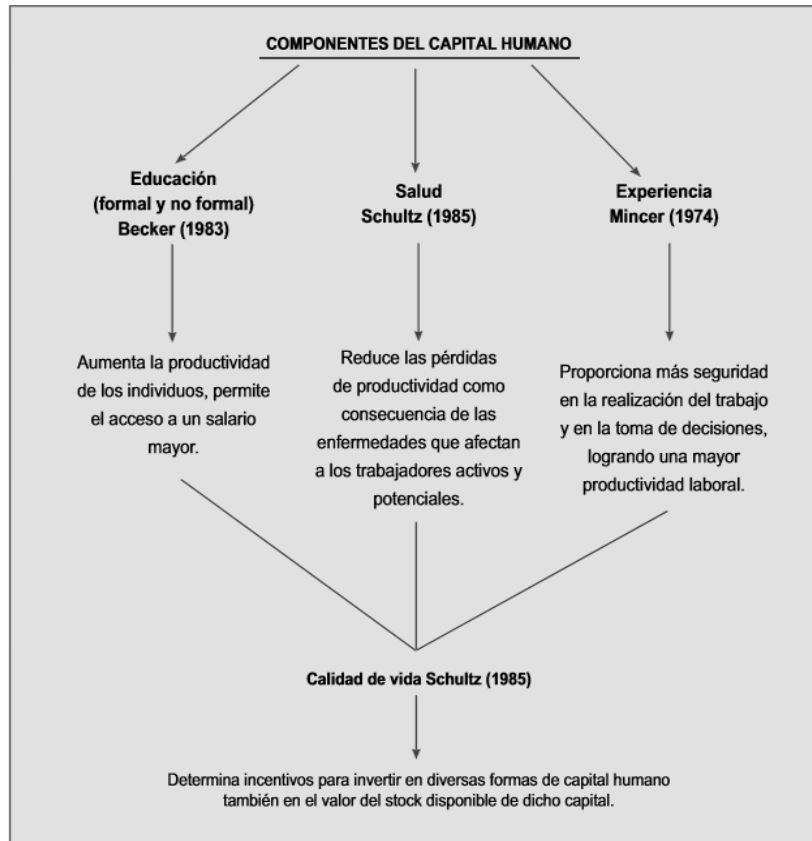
COMPONENTES DEL CAPITAL HUMANO

Educación (formal y no formal) Becker (1983)

Salud Schultz (1985)

Experiencia Mincer (1974)

Aumenta la productividad de los individuos, permite el acceso a un salario mayor.

Reduce las pérdidas de productividad como consecuencia de las enfermedades que afectan a los trabajadores activos y potenciales.

Proporciona más seguridad en la realización del trabajo y en la toma de decisiones, logrando una mayor productividad laboral.

Calidad de vida Schultz (1985)

Determina incentivos para invertir en diversas formas de capital humano también en el valor del stock disponible de dicho capital.